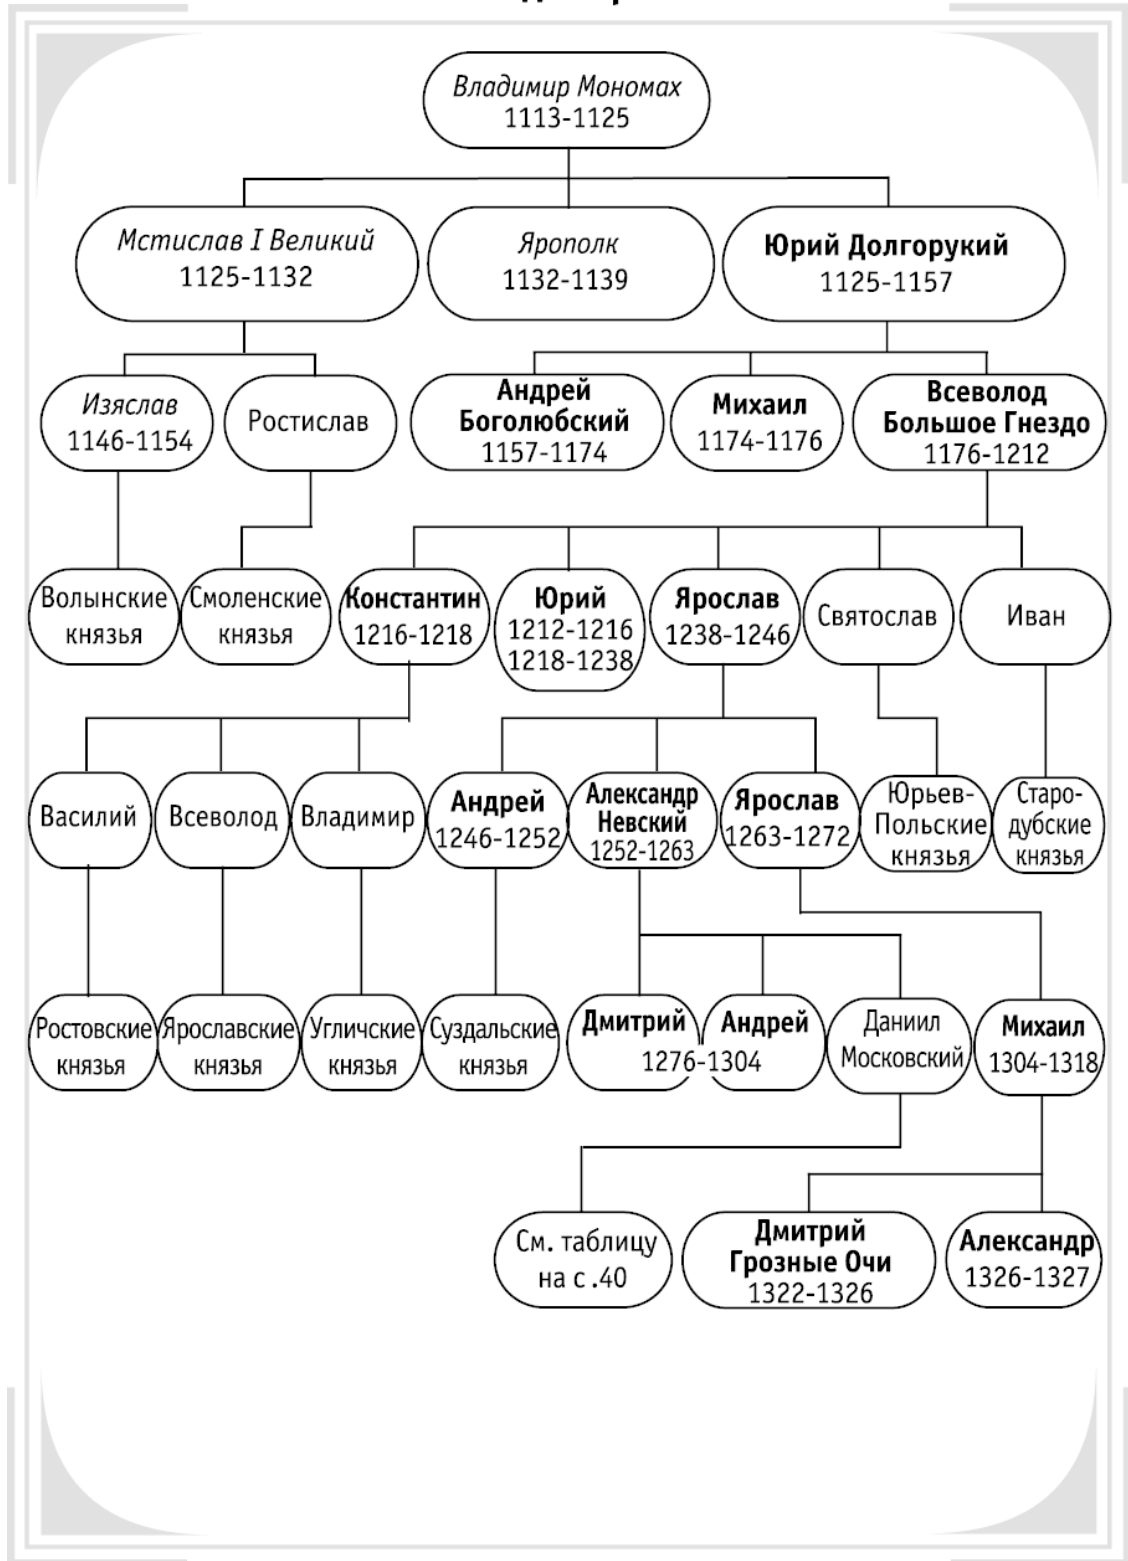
Владимир Мономах
1113-1125

Мстислав I Великий
1125-1132

Ярополк
1132-1139

Юрий Долгорукий
1125-1157

Изяслав
1146-1154

Ростислав

Андрей Боголюбский
1157-1174

Михаил
1174-1176

Всеволод Большое Гнездо
1176-1212

Волынские князья

Смоленские князья

Константин
1216-1218

Юрий
1212-1216
1218-1238

Ярослав
1238-1246

Святослав

Иван

Василий

Всеволод

Владимир

Андрей
1246-1252

Александр Невский
1252-1263

Ярослав
1263-1272

Юрьев-Польские князья

Стародубские князья

Ростовские князья

Ярославские князья

Угличские князья

Суздальские князья

Дмитрий

Андрей

1276-1304

Даниил Московский

Михаил
1304-1318

См. таблицу на с .40

Дмитрий Грозные Очи
1322-1326

Александр
1326-1327